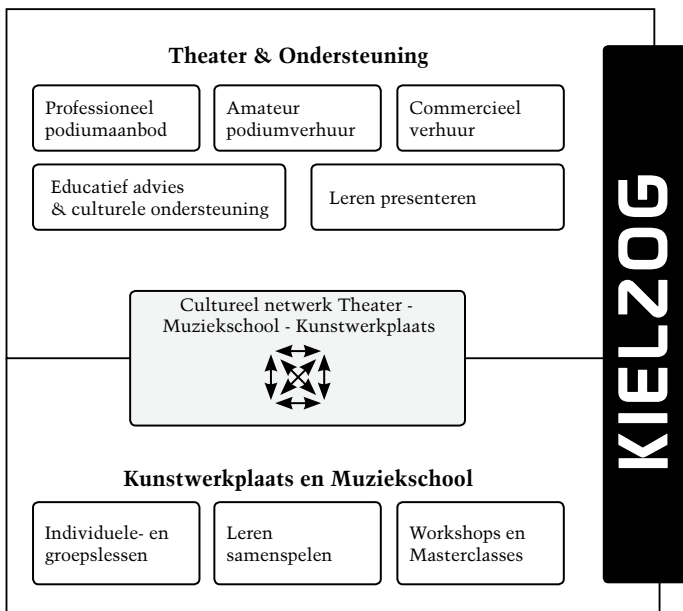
Theater & Ondersteuning

Professioneel podiumaanbod

Amateur podiumverhuur

Commercieel verhuur

Educatief advies & culturele ondersteuning

Leren presenteren

Cultureel netwerk Theater - Muziekschool - Kunstwerkplaats

Kunstwerkplaats en Muziekschool

Individuele- en groepslessen

Leren samenspelen

Workshops en Masterclasses

KIELZOG